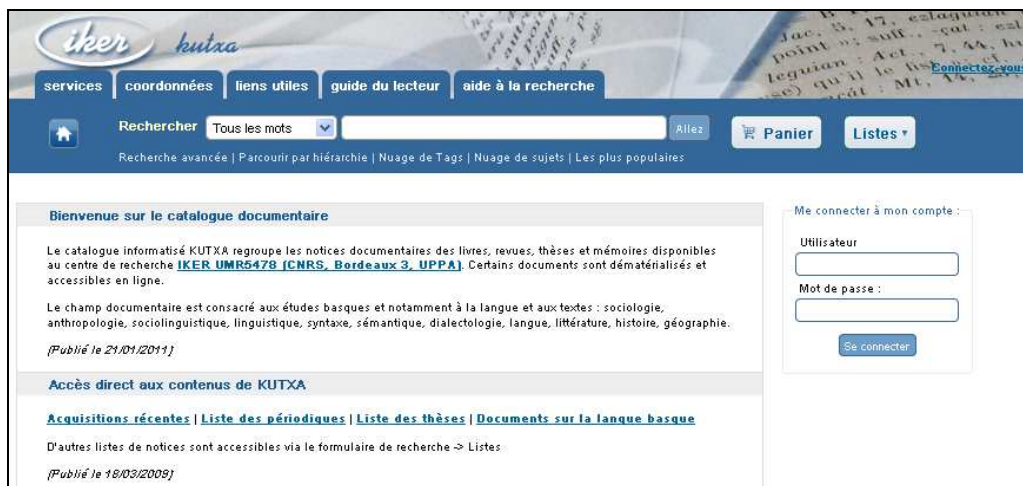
iker kutxa

Connectez-vous

services | coordonnées | liens utiles | guide du lecteur | aide à la recherche

Rechercher Tous les mots Allez Panier Listes

Recherche avancée | Parcourir par hiérarchie | Nuage de Tags | Nuage de sujets | Les plus populaires

Bienvenue sur le catalogue documentaire

Le catalogue informatisé KUTXA regroupe les notices documentaires des livres, revues, thèses et mémoires disponibles au centre de recherche IKER UMR5478 (CNRS, Bordeaux 3, UPPA). Certains documents sont dématérialisés et accessibles en ligne.

Le champ documentaire est consacré aux études basques et notamment à la langue et aux textes : sociologie, anthropologie, sociolinguistique, linguistique, syntaxe, sémantique, dialectologie, langue, littérature, histoire, géographie.

(Publié le 21/01/2011)

Accès direct aux contenus de KUTXA

Acquisitions récentes | Liste des périodiques | Liste des thèses | Documents sur la langue basque

D'autres listes de notices sont accessibles via le formulaire de recherche -> Listes

(Publié le 18/03/2009)

Me connecter à mon compte :

Utilisateur

Mot de passe :

Se connecter